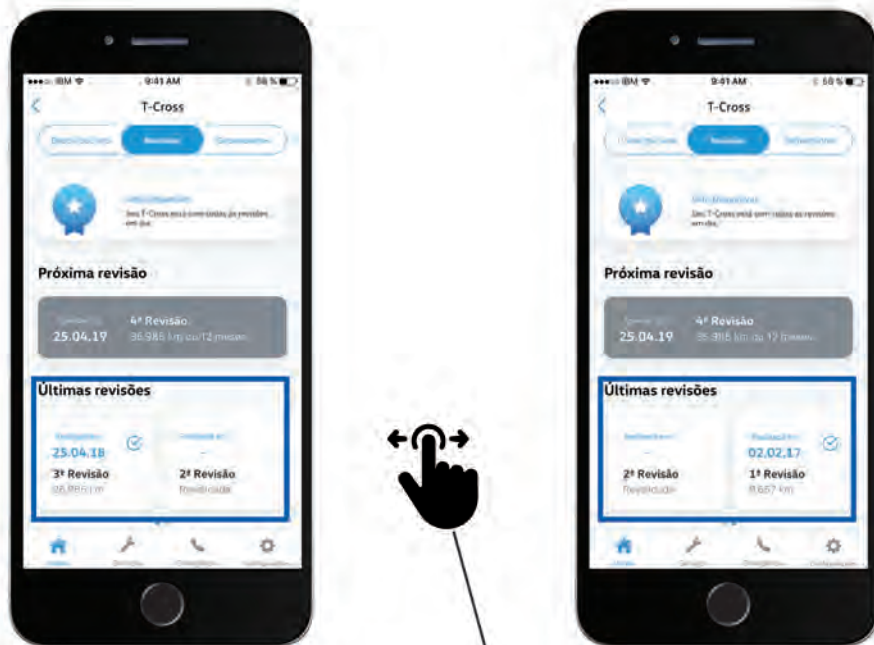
IBM 9:41 AM 58 %

T-Cross

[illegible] Revisões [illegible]

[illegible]
Seu T-Cross está com todas as revisões em dia.

Próxima revisão

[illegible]
25.04.19
4ª Revisão
36.985 km ou 12 meses

Últimas revisões

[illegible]
25.04.18
3ª Revisão
36.985 km

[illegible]
–
2ª Revisão
Revelcada

IBM 9:41 AM 58 %

T-Cross

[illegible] Revisões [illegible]

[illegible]
Seu T-Cross está com todas as revisões em dia.

Próxima revisão

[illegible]
25.04.19
4ª Revisão
36.985 km ou 12 meses

Últimas revisões

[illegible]
–
2ª Revisão
Revelcada

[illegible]
02.02.17
1ª Revisão
8.657 km